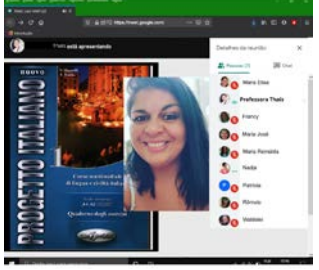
Thaís está apresentando

https://meet.google.com

Detalhes da reunião

Pessoas (7)

Chat

Mara Elisa

Professora Thaís

Francy

Maria José

Maria Reinalda

Nadja

Patrícia

Rômulo

Vladislav

NUOVO

PROGETTO ITALIANO

Quaderno degli esercizi

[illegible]